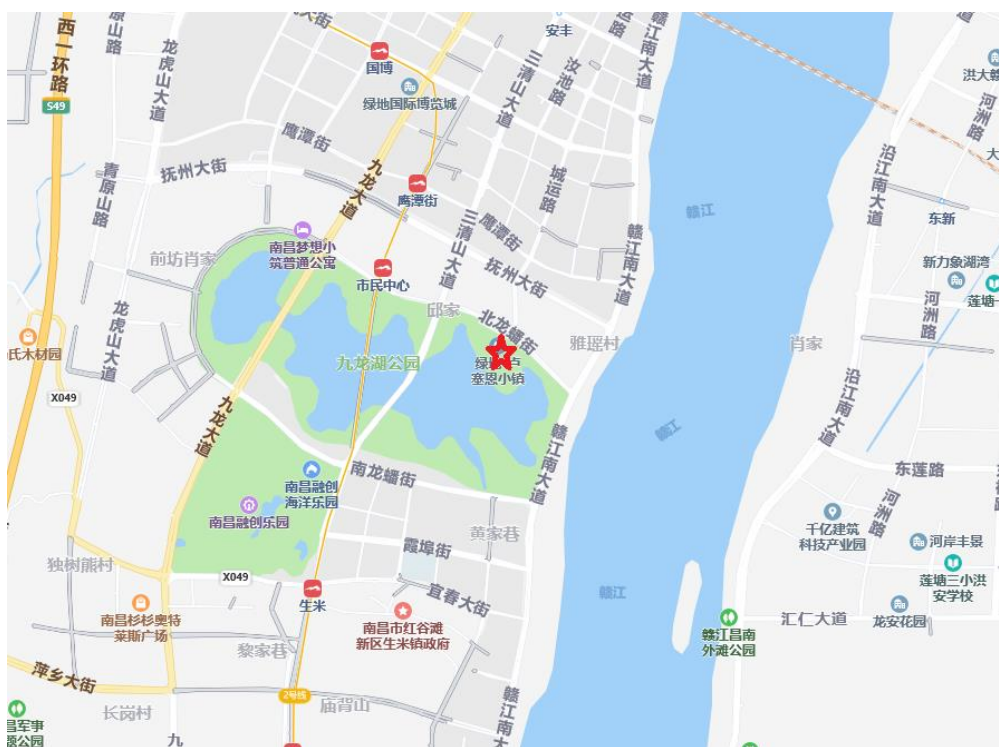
西二环路
S49
原山路
龙虎山大道
大街
国博
安丰
汝池路
赣江南大道
洪大
河洲路
大
绿地国际博览城
三清山大道
鹰潭街
城运路
青原山路
抚州大街
九龙大道
鹰潭街
赣江
沿江南大道
东新
南昌梦想小筑普通公寓
三清山大道
鹰潭街
赣江南大道
新力象湖湾
莲塘
前坊肖家
市民中心
抚州大街
河洲路
邱家
北龙蟠街
雅瑶村
肖家
氏木材园
龙虎山大道
九龙湖公园
绿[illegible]
奎恩小镇
X049
赣江
沿江南大道
九龙大道
南龙蟠街
赣江南大道
东莲路
南昌融创海洋乐园
南昌融创乐园
黄家巷
千亿建筑科技产业园
河洲路
河岸丰景
霞埠街
独树熊村
X049
莲塘三小洪安学校
赣江
宜春大街
南昌杉杉奥特莱斯广场
生米
南昌市红谷滩新区生米镇政府
汇仁大道
龙安花园
赣江昌南外滩公园
黎家巷
萍乡大街
2号线
庙背山
长岗村
赣江南大
昌军事
公园
九